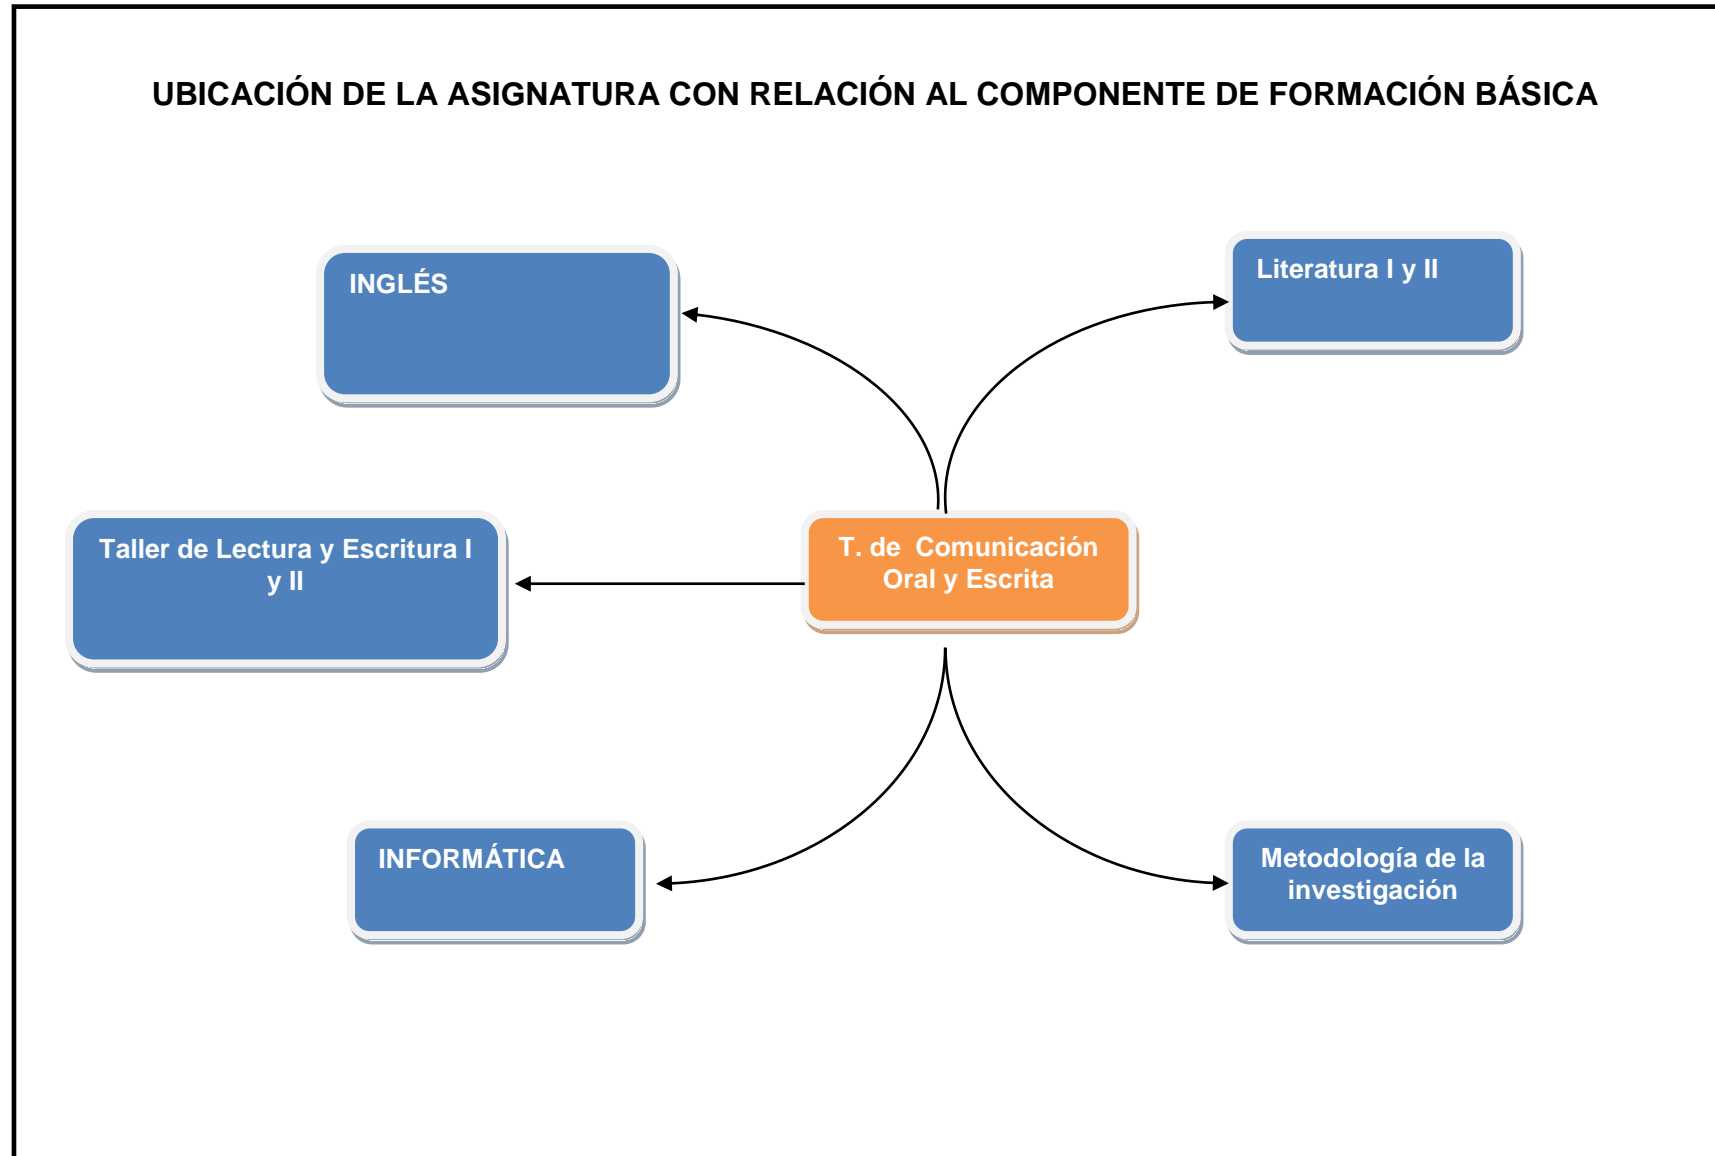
UBICACIÓN DE LA ASIGNATURA CON RELACIÓN AL COMPONENTE DE FORMACIÓN BÁSICA

INGLÉS

Literatura I y II

Taller de Lectura y Escritura I y II

T. de Comunicación Oral y Escrita

INFORMÁTICA

Metodología de la investigación